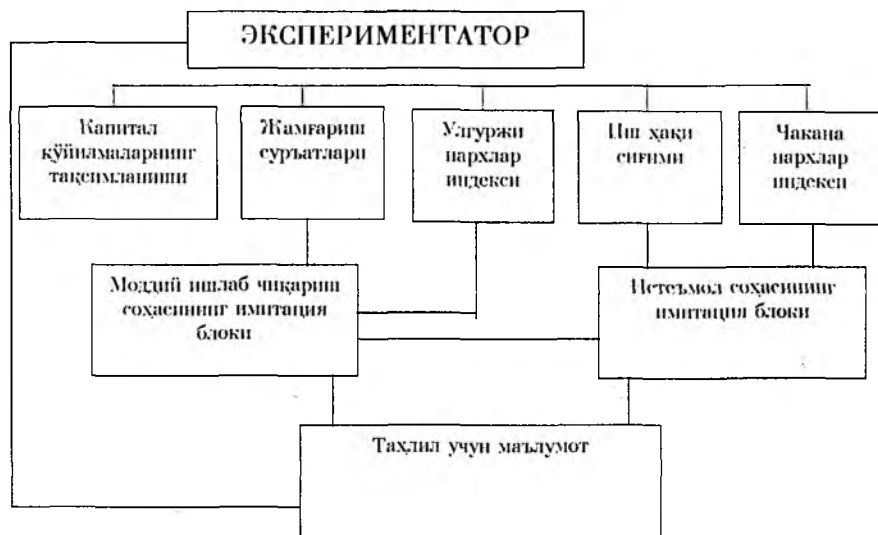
ЭКСПЕРИМЕНТАТОР

Капитал қўйилмаларнинг тақсимланиши

Жамғариш суръатлари

Улгуржи нархлар индекси

Иш ҳақи сиғими

Чакана нархлар индекси

Моддий ишлаб чиқариш соҳасининг имитация блоки

Истеъмол соҳасининг имитация блоки

Таҳлил учун маълумот